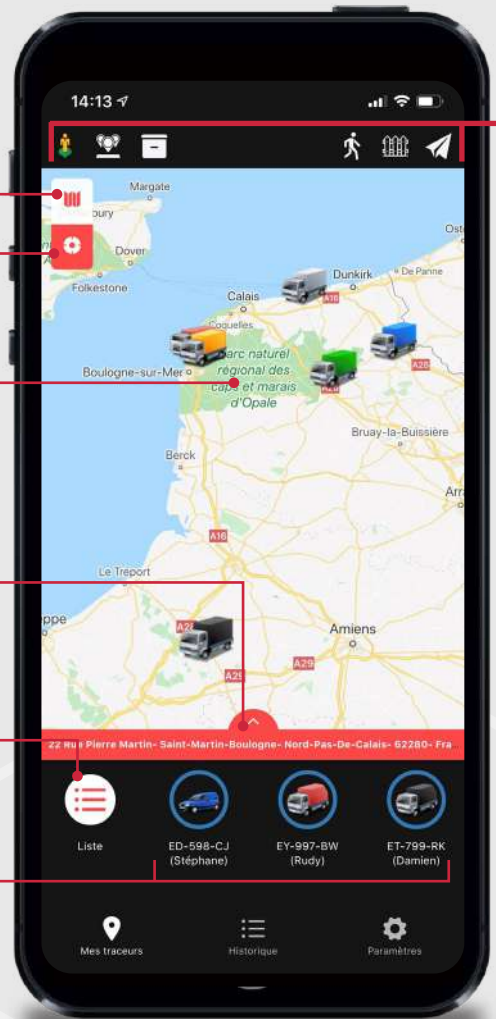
14:13

Margate
bury
Dover
Folkestone
Calais
Dunkirk
De Panne
Ost
Coquelles
Boulogne-sur-Mer
Parc naturel régional des caps et marais d'Opale
Bruay-la-Buissière
Berck
Arr
Le Treport
ppe
Amiens
A16
A26
A29
A28

22 Rue Pierre Martin- Saint-Martin-Boulogne- Nord-Pas-De-Calais- 62280- Fra

Liste
ED-598-CJ (Stéphane)
EY-997-BW (Rudy)
ET-799-RK (Damien)

Mes traceurs
Historique
Paramètres